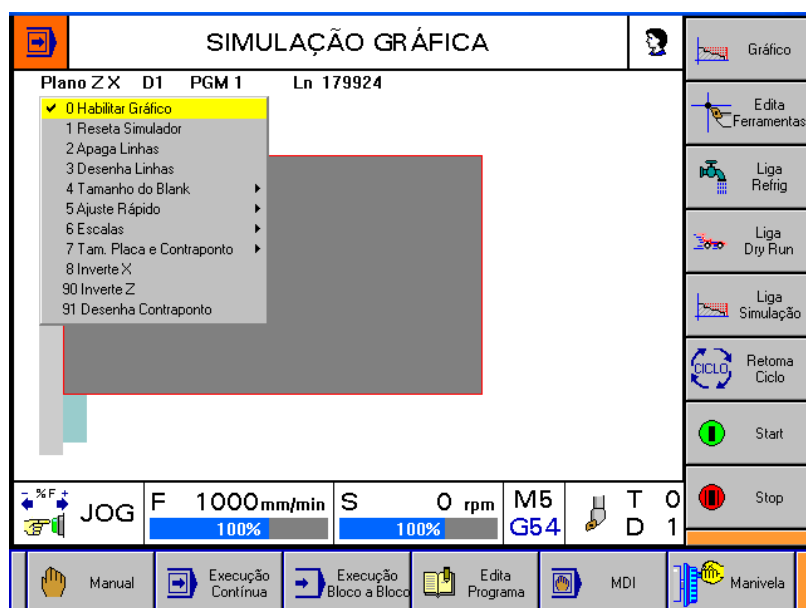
SIMULAÇÃO GRÁFICA

Plano Z X D1 PGM 1 Ln 179924

✔ 0 Habilitar Gráfico
1 Reseta Simulador
2 Apaga Linhas
3 Desenha Linhas
4 Tamanho do Blank
5 Ajuste Rápido
6 Escalas
7 Tam. Placa e Contraponto
8 Inverte X
90 Inverte Z
91 Desenha Contraponto

Gráfico
Edita Ferramentas
Liga Refrig
Liga Dry Run
Liga Simulação
CICLO
Retoma Ciclo
Start
Stop

%F
JOG
F 1000 mm/min
100%
S 0 rpm
100%
M5
G54
T 0
D 1

Manual
Execução Contínua
Execução Bloco a Bloco
Edita Programa
MDI
Manivela